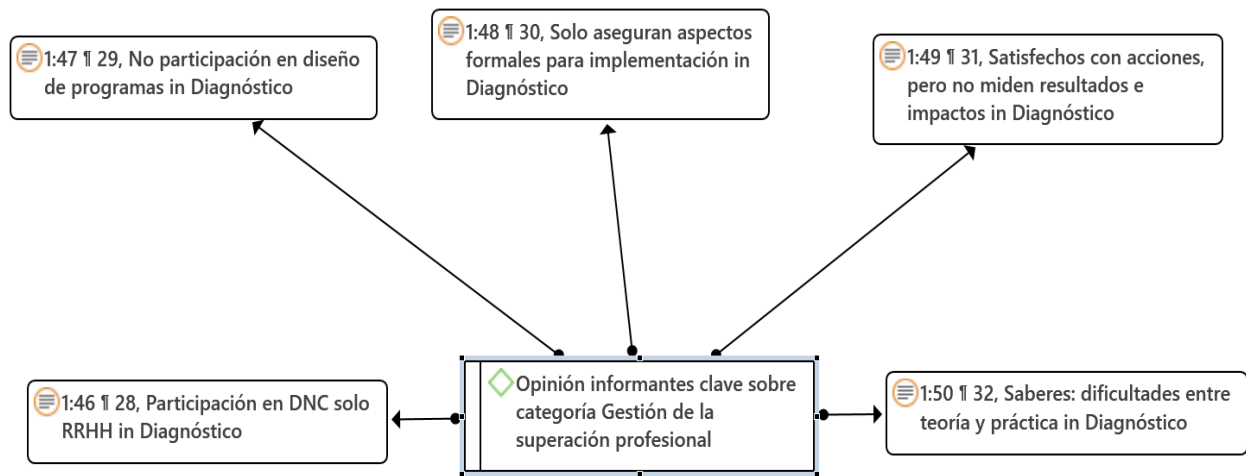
1:47 ¶ 29, No participación en diseño de programas in Diagnóstico

1:48 ¶ 30, Solo aseguran aspectos formales para implementación in Diagnóstico

1:49 ¶ 31, Satisfechos con acciones, pero no miden resultados e impactos in Diagnóstico

1:46 ¶ 28, Participación en DNC solo RRHH in Diagnóstico

Opinión informantes clave sobre categoría Gestión de la superación profesional

1:50 ¶ 32, Saberes: dificultades entre teoría y práctica in Diagnóstico